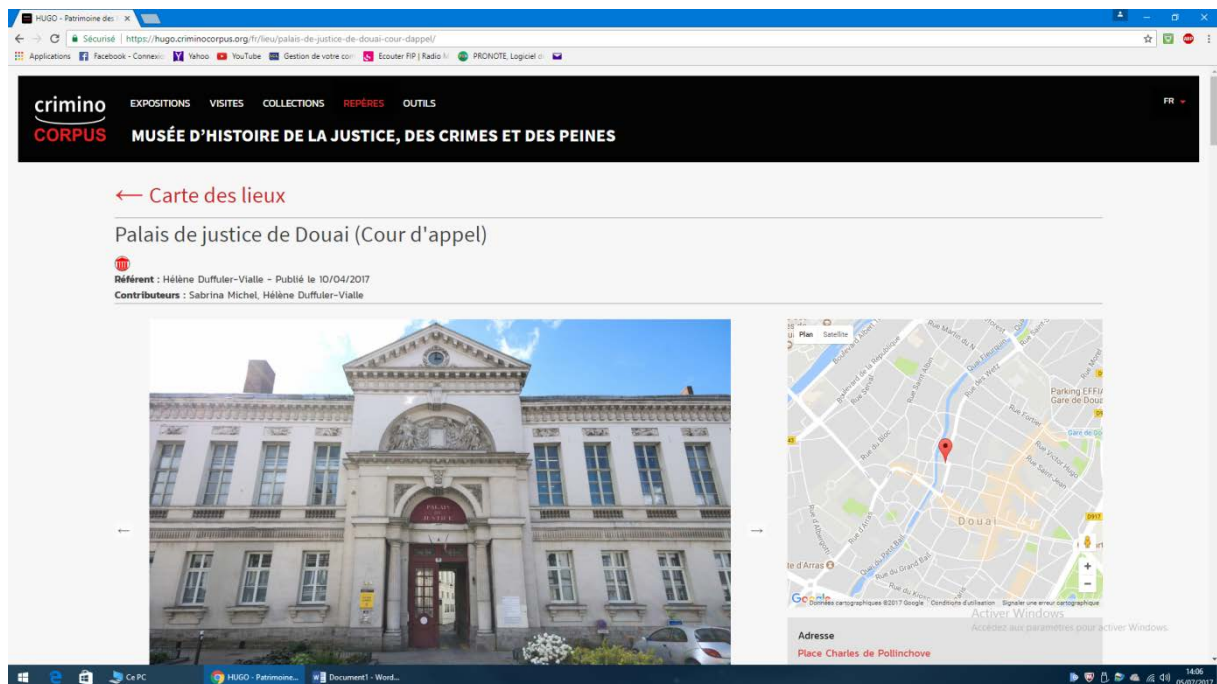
HUGO - Patrimoine des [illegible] ×

Sécurisé | https://hugo.criminocorpus.org/fr/lieu/palais-de-justice-de-douai-cour-dappel/

Applications Facebook - Connexio Yahoo YouTube Gestion de votre com Ecouter FIP | Radio N PRONOTE, Logiciel d

crimino CORPUS

EXPOSITIONS VISITES COLLECTIONS REPÈRES OUTILS

FR

MUSÉE D'HISTOIRE DE LA JUSTICE, DES CRIMES ET DES PEINES

← Carte des lieux

Palais de justice de Douai (Cour d'appel)

**Référent** : Hélène Duffuler-Vialle - Publié le 10/04/2017

**Contributeurs** : Sabrina Michel, Hélène Duffuler-Vialle

PALAIS DE JUSTICE

Plan Satellite

Rue Martin du N

Boulevard de la République

Rue Saint-Albin

Quai Bleuforêt

Rue des Wetz

Parking EFFIA Gare de Douai

Rue Fortier

Rue Victor Hugo

Rue Saint-Jean

Gare de Douai

Rue du Bloc

Rue d'Arras

Douai

Rue d'Albergotti

Quai du Petit Bail

Rue du Grand Bail

Rue d'Arras

Rue du Kron

D917

Google Données cartographiques ©2017 Google Conditions d'utilisation Signaler une erreur cartographique

Activer Windows
Accédez aux paramètres pour activer Windows.

Adresse

Place Charles de Pollinchove

Ce PC

HUGO - Patrimoine...

Document1 - Word...

14:06
05/07/2017